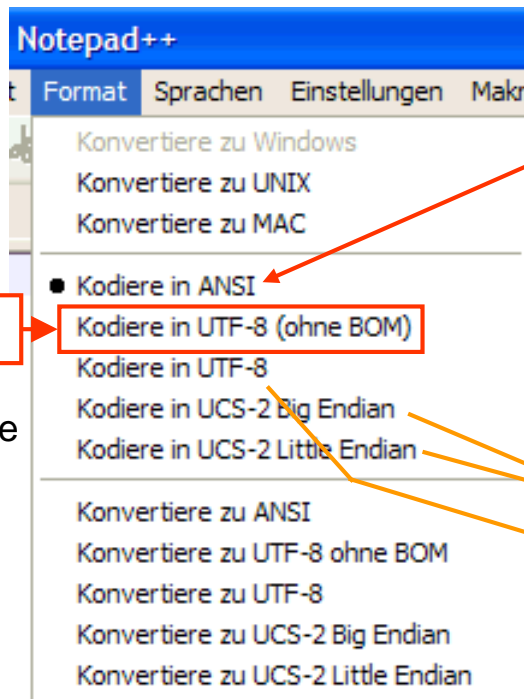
Notepad++

t Format Sprachen Einstellungen Makr

Konvertiere zu Windows
Konvertiere zu UNIX
Konvertiere zu MAC

Kodiere in ANSI
Kodiere in UTF-8 (ohne BOM)
Kodiere in UTF-8
Kodiere in UCS-2 Big Endian
Kodiere in UCS-2 Little Endian

Konvertiere zu ANSI
Konvertiere zu UTF-8 ohne BOM
Konvertiere zu UTF-8
Konvertiere zu UCS-2 Big Endian
Konvertiere zu UCS-2 Little Endian

e